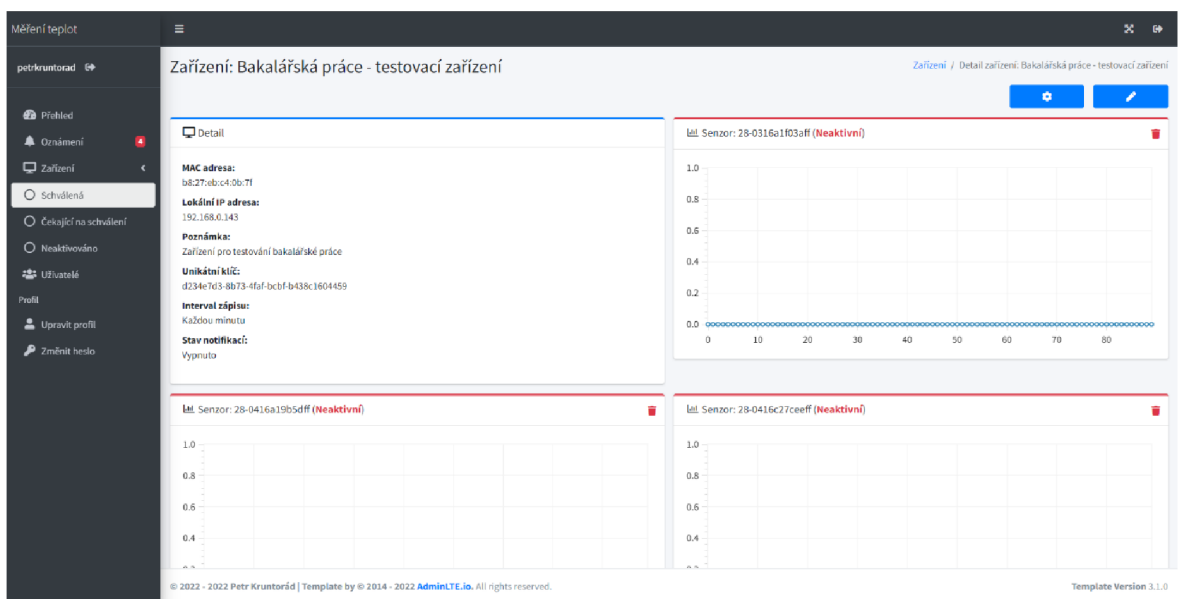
Měření teplot

petrkruntorad

Přehled
Oznámení 4
Zařízení
Schválená
Čekající na schválení
Neaktivováno
Uživatelé
Profil
Upravit profil
Změnit heslo

Zařízení: Bakalářská práce - testovací zařízení

Zařízení / Detail zařízení: Bakalářská práce - testovací zařízení

Detail

MAC adresa:
b8:27:eb:c4:0b:7f
Lokální IP adresa:
192.168.0.143
Poznámka:
Zařízení pro testování bakalářské práce
Unikátní klíč:
d234e7d3-8b73-4faf-bcbf-b438c1604459
Interval zápisu:
Každou minutu
Stav notifikací:
Vypnuto

Senzor: 28-0316a1f03aff (Neaktivní)

1.0
0.8
0.6
0.4
0.2
0.0
0 10 20 30 40 50 60 70 80

Senzor: 28-0416a19b5dff (Neaktivní)

1.0
0.8
0.6
0.4

Senzor: 28-0416c27ceeff (Neaktivní)

1.0
0.8
0.6
0.4

© 2022 - 2022 Petr Kruntorád | Template by © 2014 - 2022 AdminLTE.io. All rights reserved.

Template Version 3.1.0